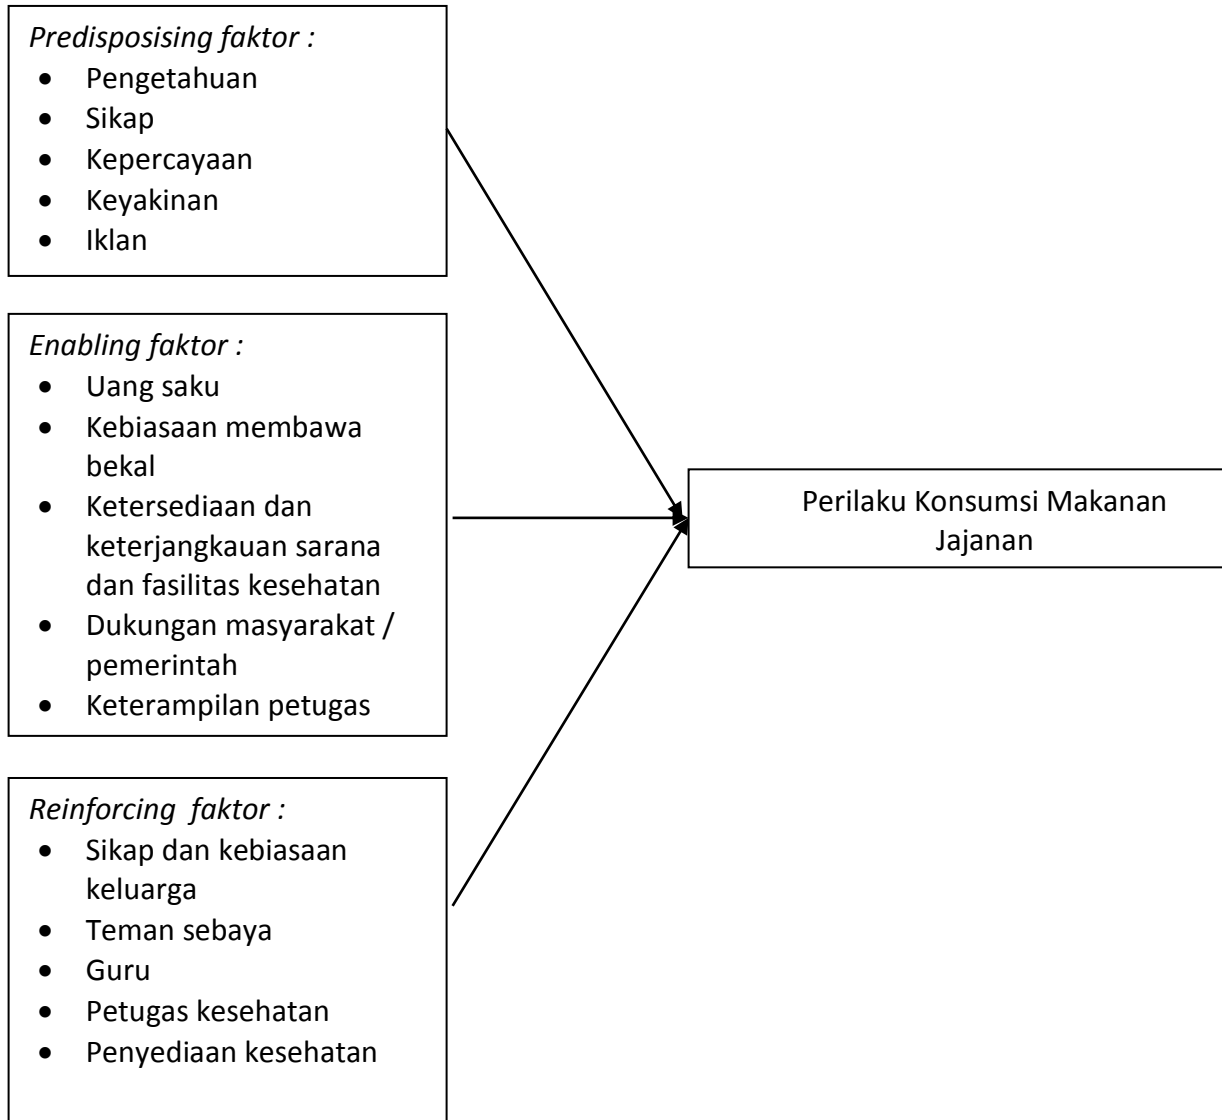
*Predisposising faktor :*

- Pengetahuan
- Sikap
- Kepercayaan
- Keyakinan
- Iklan

*Enabling faktor :*

- Uang saku
- Kebiasaan membawa bekal
- Ketersediaan dan keterjangkauan sarana dan fasilitas kesehatan
- Dukungan masyarakat / pemerintah
- Keterampilan petugas

*Reinforcing faktor :*

- Sikap dan kebiasaan keluarga
- Teman sebaya
- Guru
- Petugas kesehatan
- Penyediaan kesehatan

Perilaku Konsumsi Makanan Jajanan